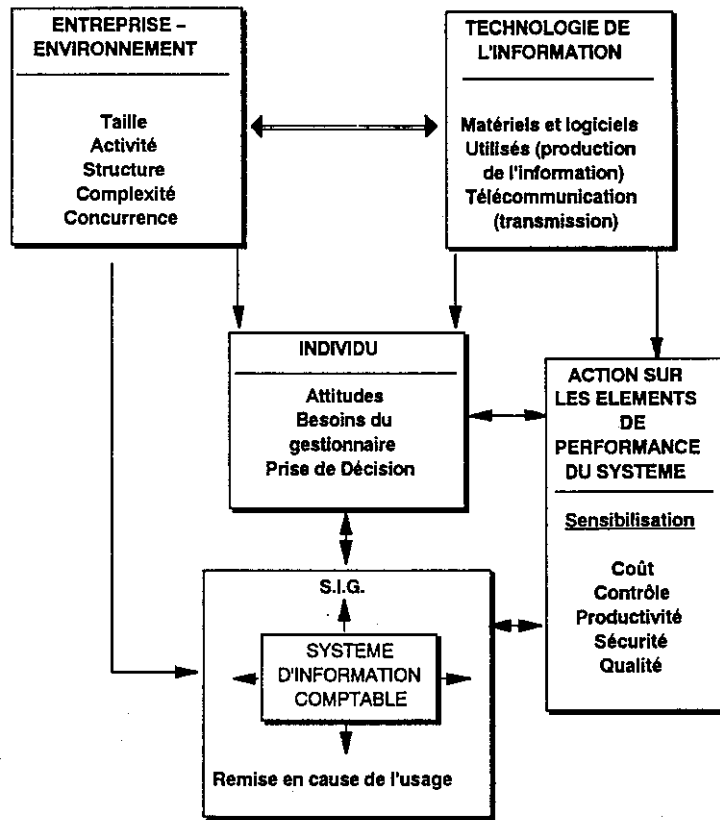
ENTREPRISE – ENVIRONNEMENT

Taille
Activité
Structure
Complexité
Concurrence

TECHNOLOGIE DE L'INFORMATION

Matériels et logiciels
Utilisés (production de l'information)
Télécommunication (transmission)

INDIVIDU

Attitudes
Besoins du gestionnaire
Prise de Décision

ACTION SUR LES ELEMENTS DE PERFORMANCE DU SYSTEME

Sensibilisation

Coût
Contrôle
Productivité
Sécurité
Qualité

S.I.G.

SYSTEME D'INFORMATION COMPTABLE

Remise en cause de l'usage